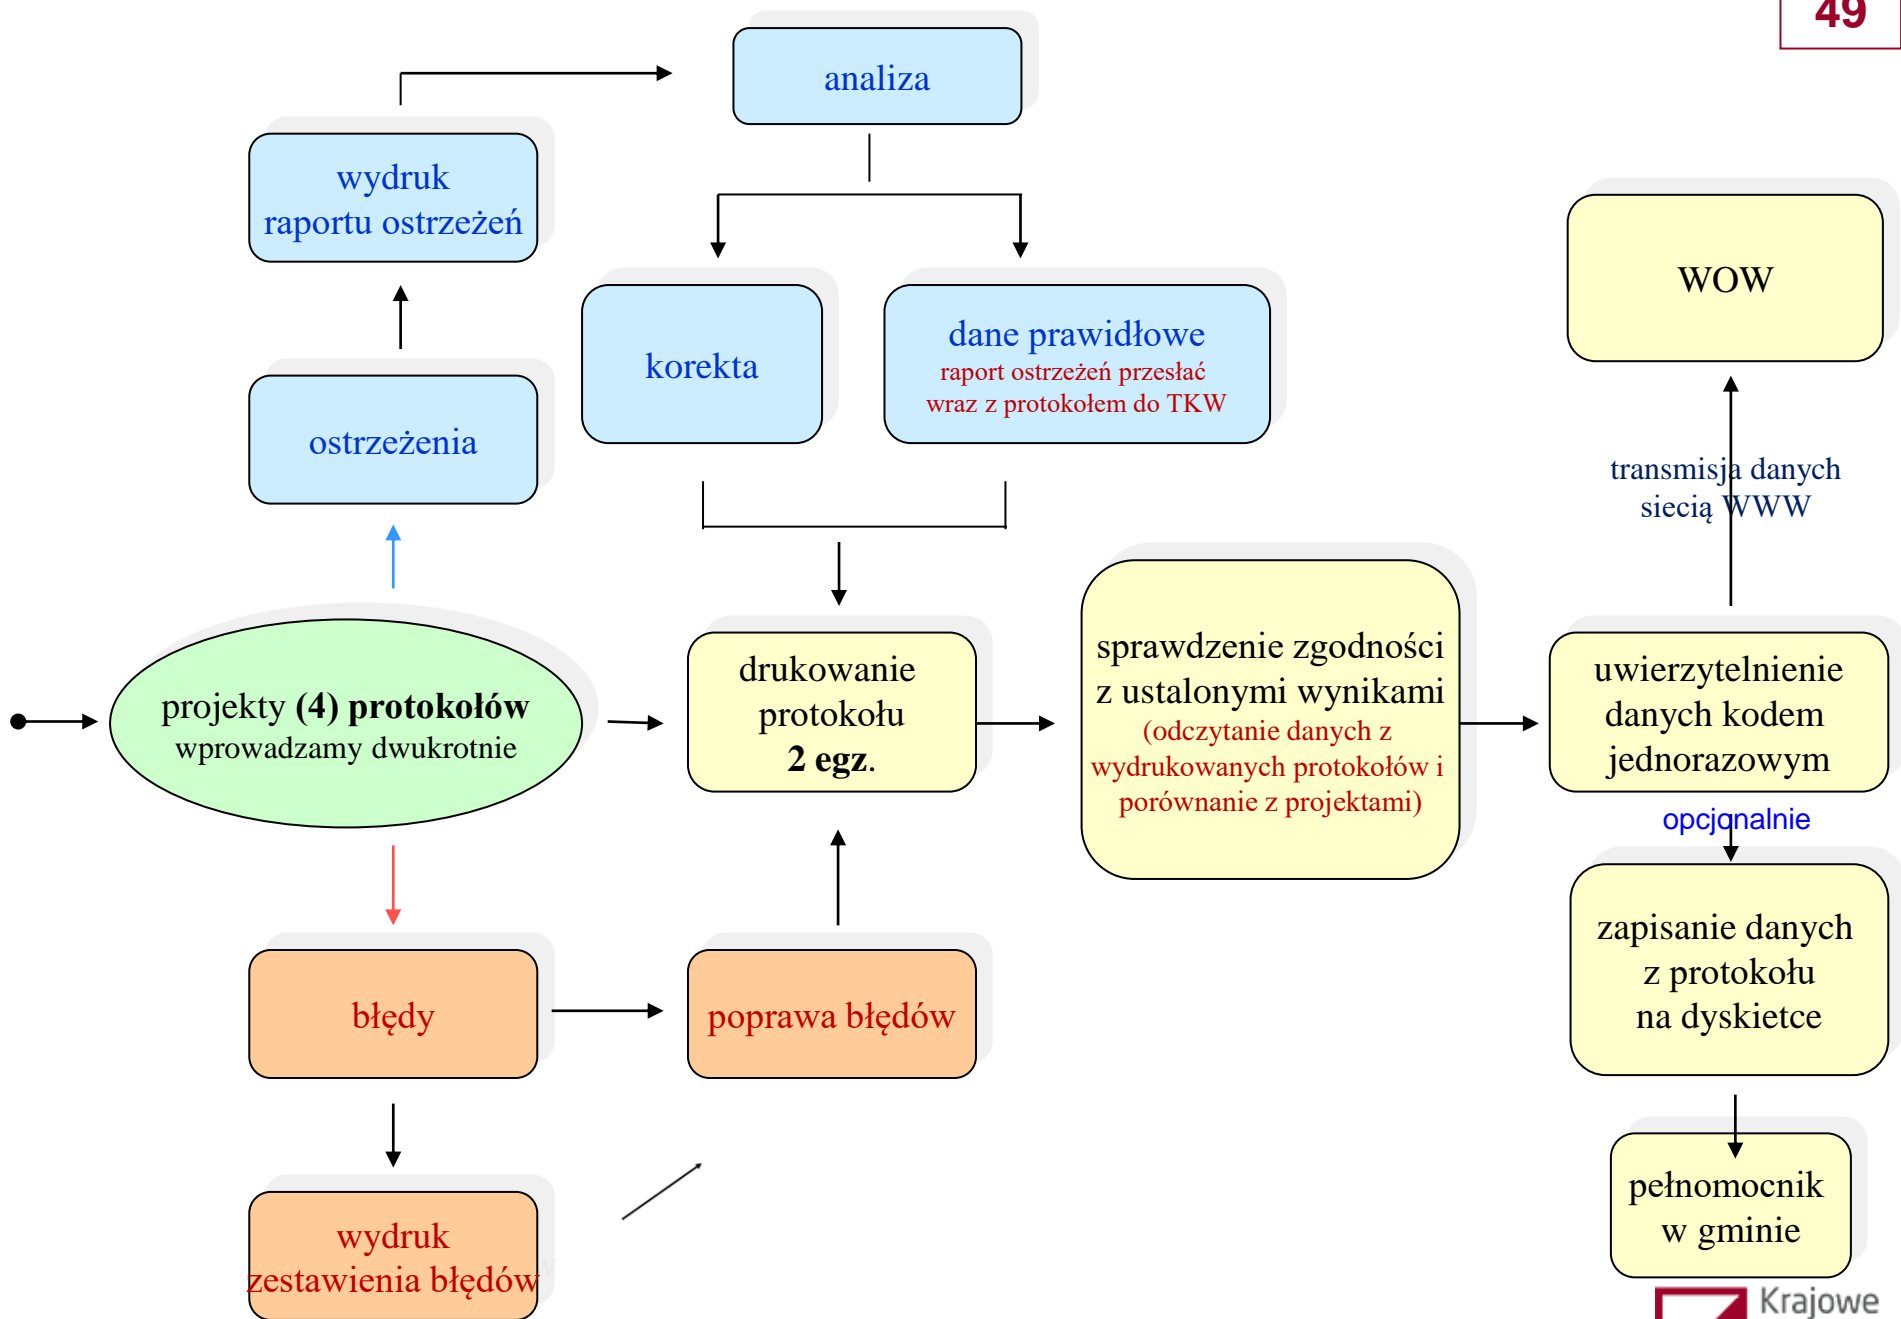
49

analiza

wydruk raportu ostrzeżeń

korekta

dane prawidłowe
raport ostrzeżeń przesłać wraz z protokołem do TKW

WOW

ostrzeżenia

transmisja danych siecią WWW

projekty **(4) protokołów**
wprowadzamy dwukrotnie

drukowanie protokołu
**2 egz.**

sprawdzenie zgodności z ustalonymi wynikami
(odczytanie danych z wydrukowanych protokołów i porównanie z projektami)

uwierzytelnienie danych kodem jednorazowym

opcjonalnie

zapisanie danych z protokołu na dyskietce

błędy

poprawa błędów

wydruk zestawienia błędów

pełnomocnik w gminie

Krajowe